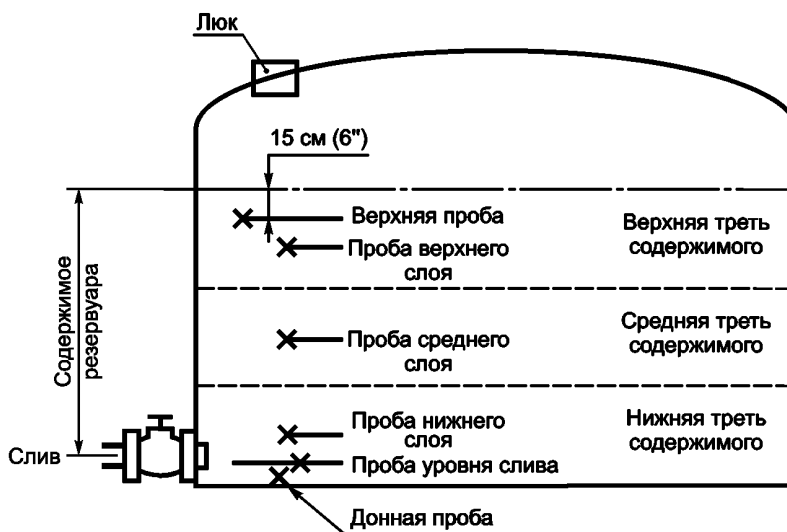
Люк

15 см (6")

Содержимое резервуара

Верхняя проба

Проба верхнего слоя

Верхняя треть содержимого

Проба среднего слоя

Средняя треть содержимого

Проба нижнего слоя

Нижняя треть содержимого

Слив

Проба уровня слива

Донная проба